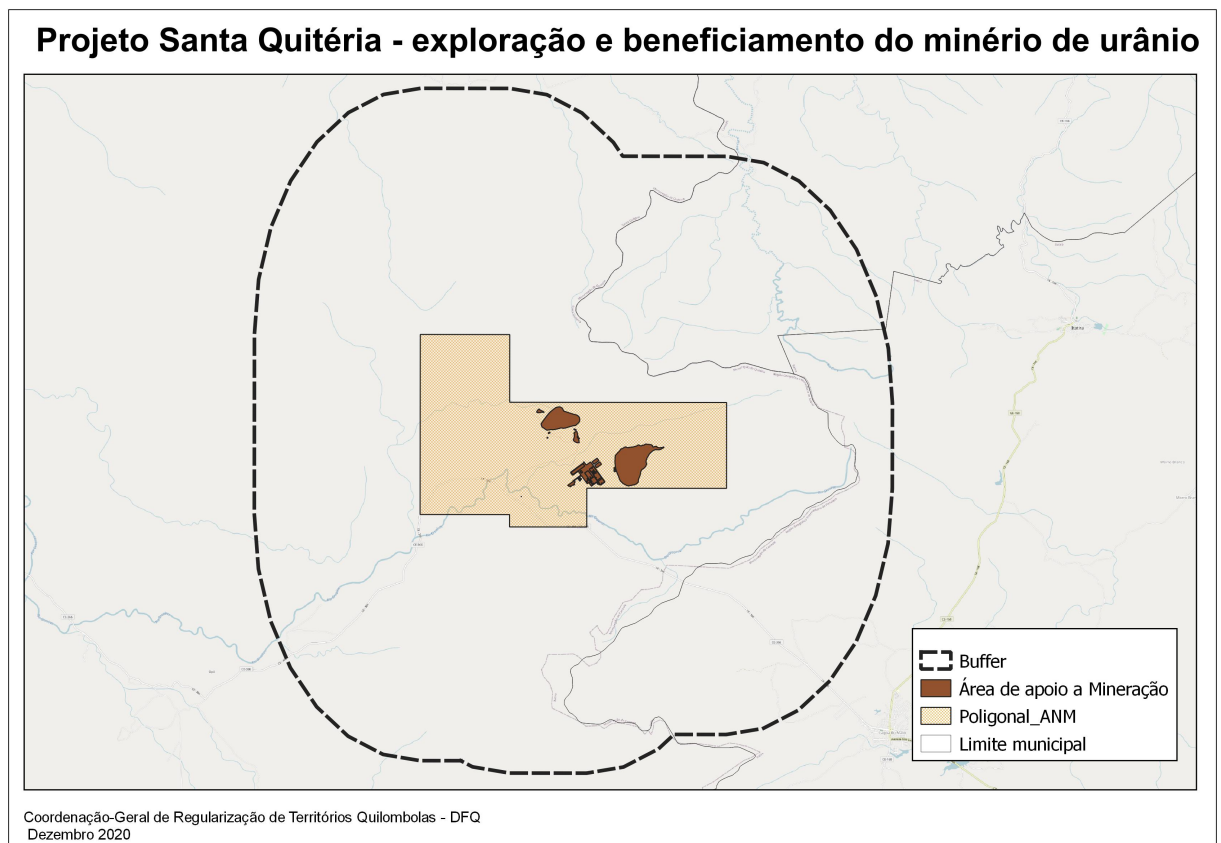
Projeto Santa Quitéria - exploração e beneficiamento do minério de urânio

Buffer
Área de apoio a Mineração
Poligonal_ANM
Limite municipal

Coordenação-Geral de Regularização de Territórios Quilombolas - DFQ
Dezembro 2020